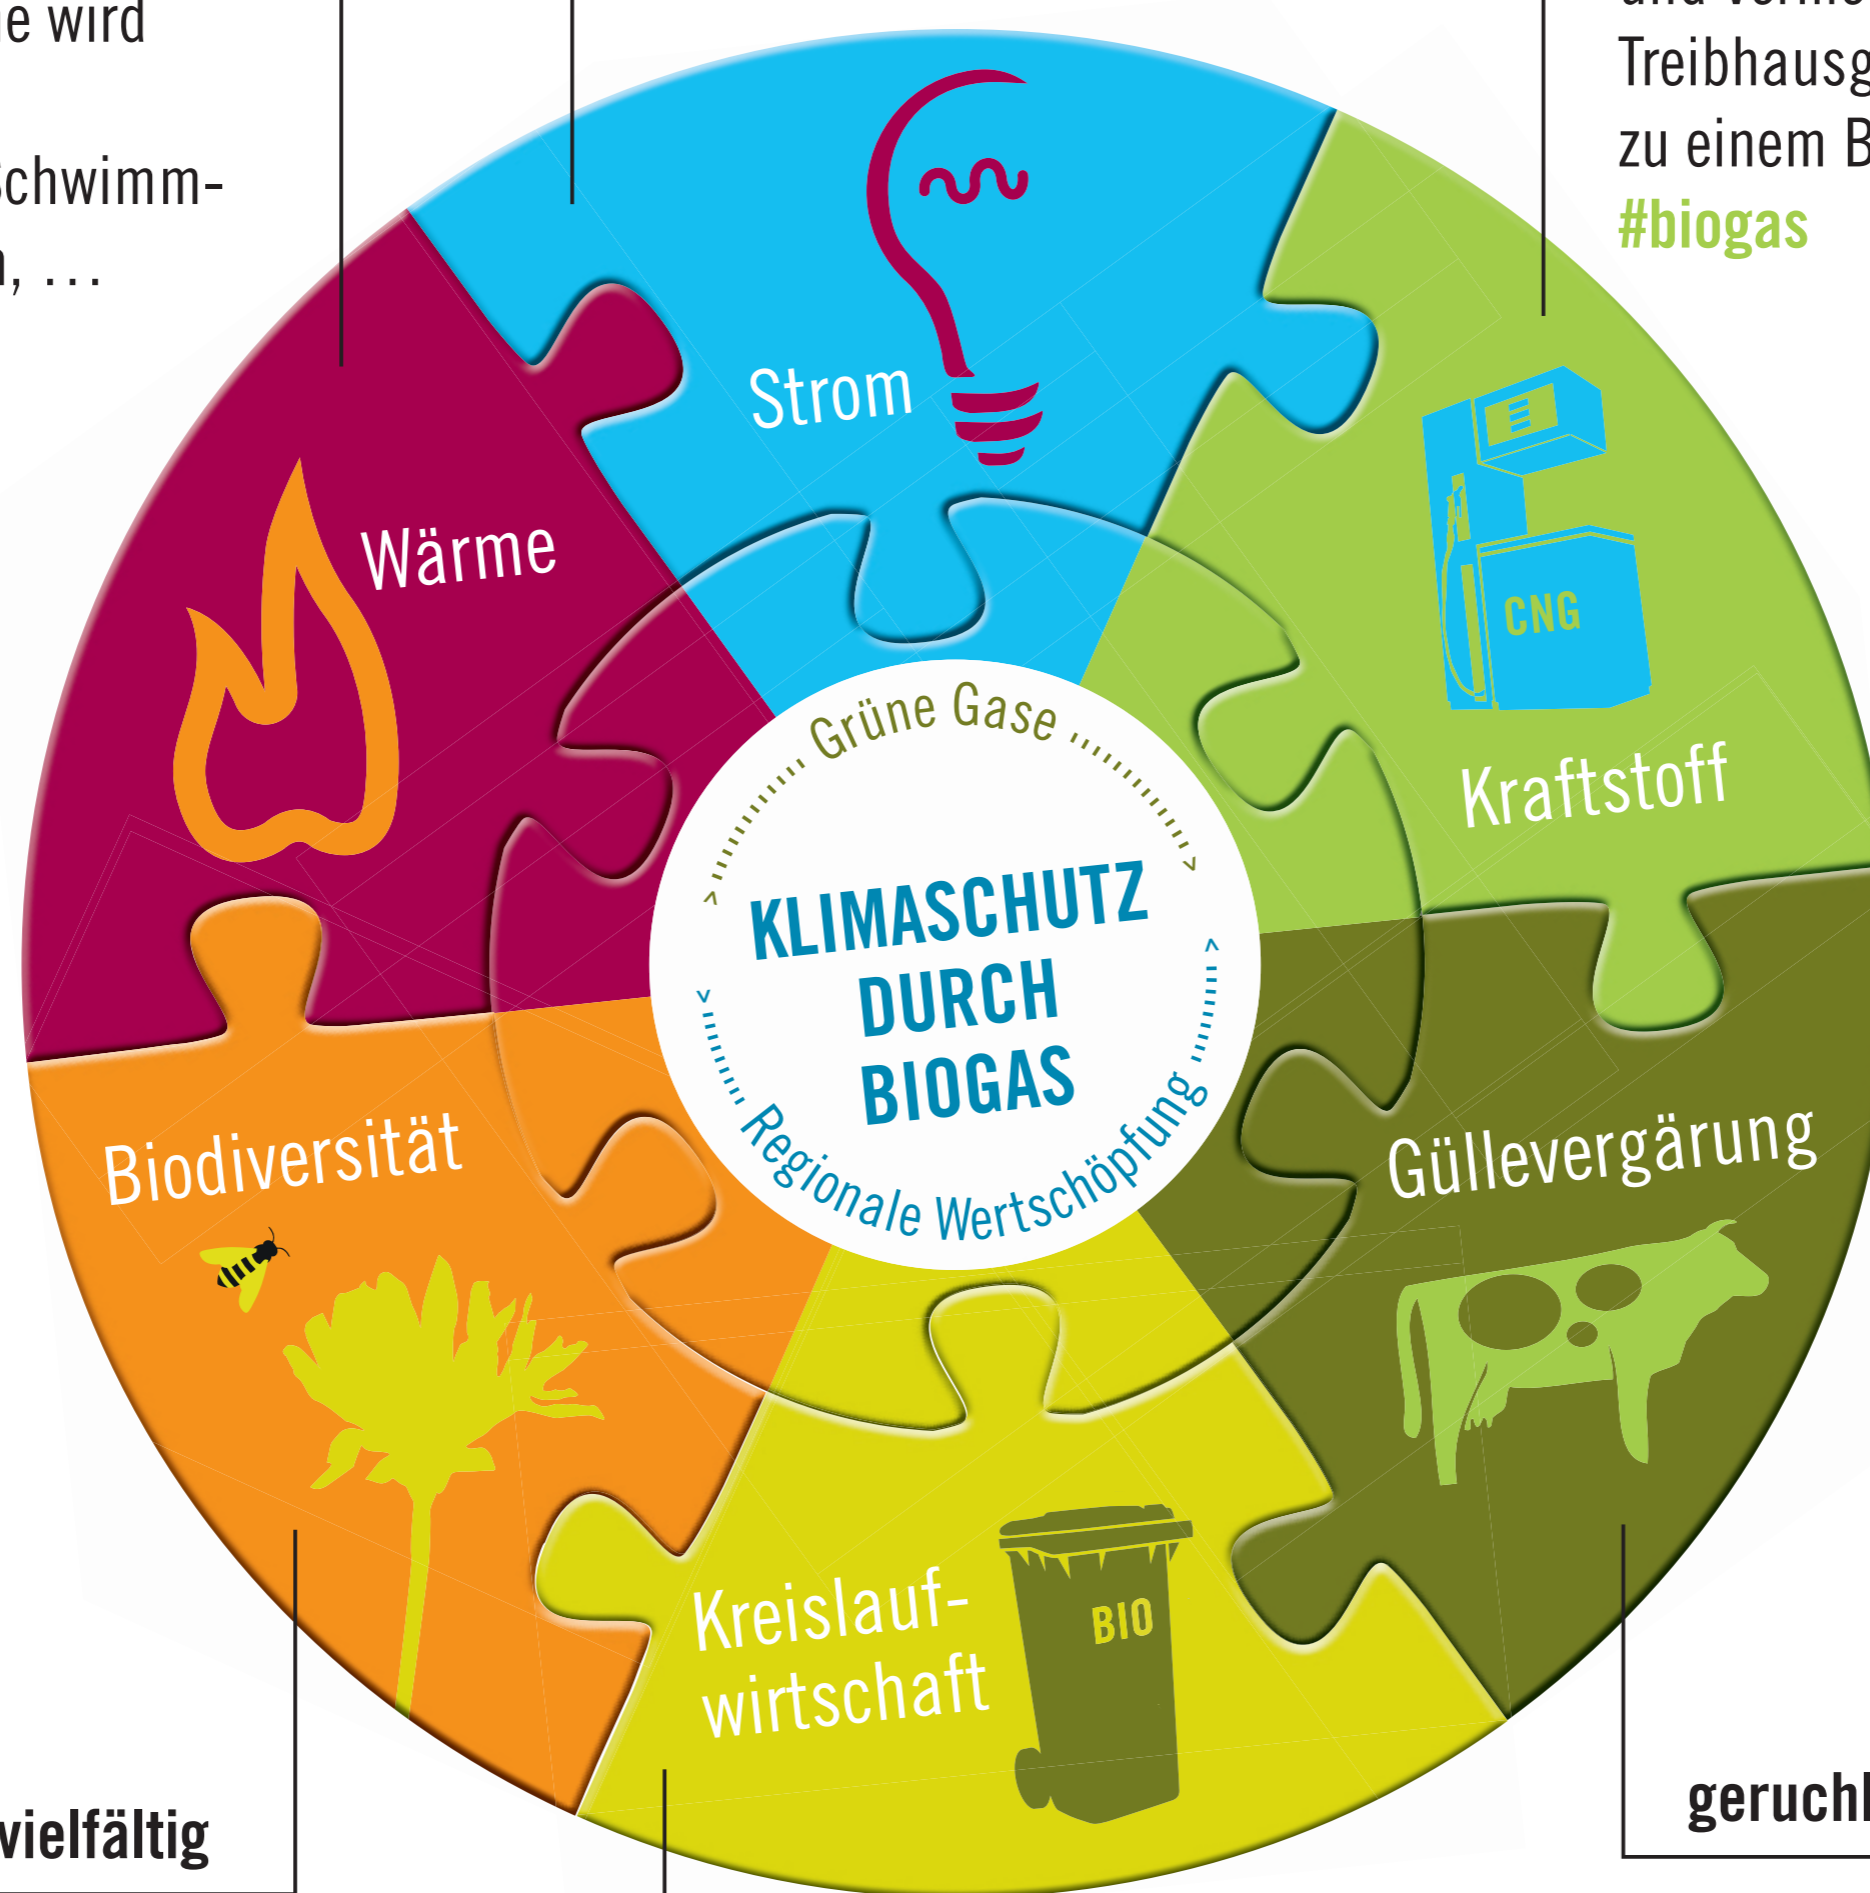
e wird

Schwimm-
n, ...

Treibhausg
zu einem B
#biogas

Strom

Wärme

CNG

Kraftstoff

Grüne Gase

KLIMASCHUTZ DURCH BIOGAS

Regionale Wertschöpfung

Güllevergärung

Biodiversität

BIO

Kreislaufwirtschaft

vielfältig

geruchl